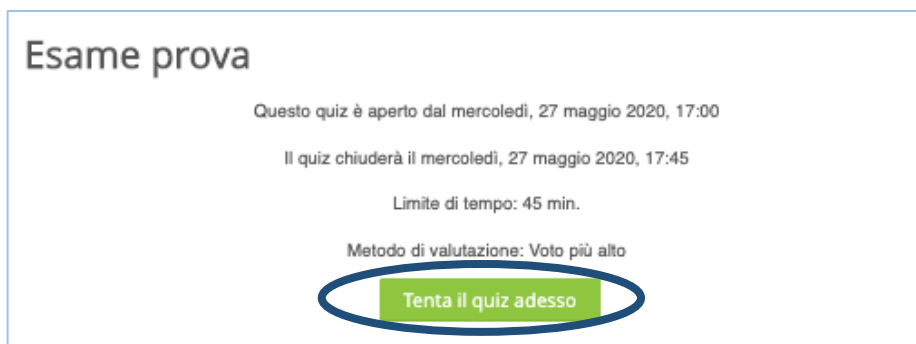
Esame prova

Questo quiz è aperto dal mercoledì, 27 maggio 2020, 17:00

Il quiz chiuderà il mercoledì, 27 maggio 2020, 17:45

Limite di tempo: 45 min.

Metodo di valutazione: Voto più alto

Tenta il quiz adesso